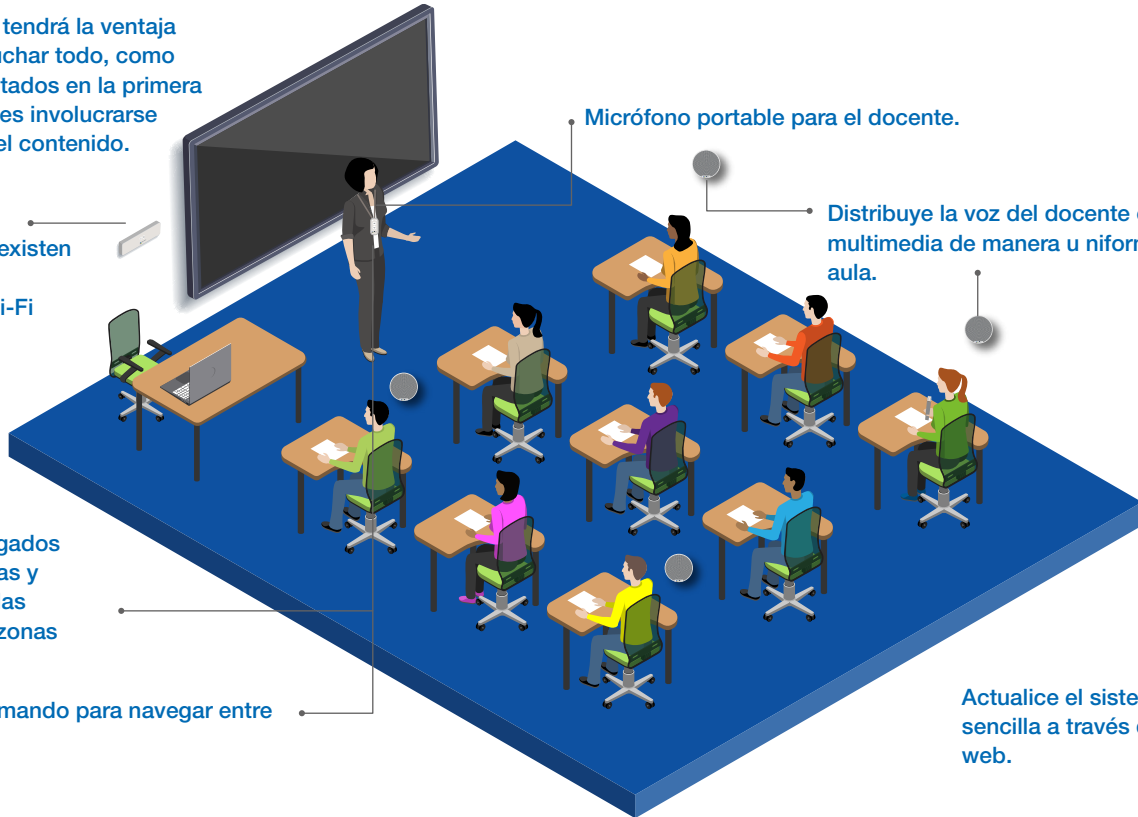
tendrá la ventaja
uchar todo, como
tados en la primera
es involucrarse
el contenido.

Micrófono portable para el docente.

existen

i-Fi

Distribuye la voz del docente
multimedia de manera u nifor
aula.

gados
as y
as
zonas

mando para navegar entre

Actualice el siste
sencilla a través
web.